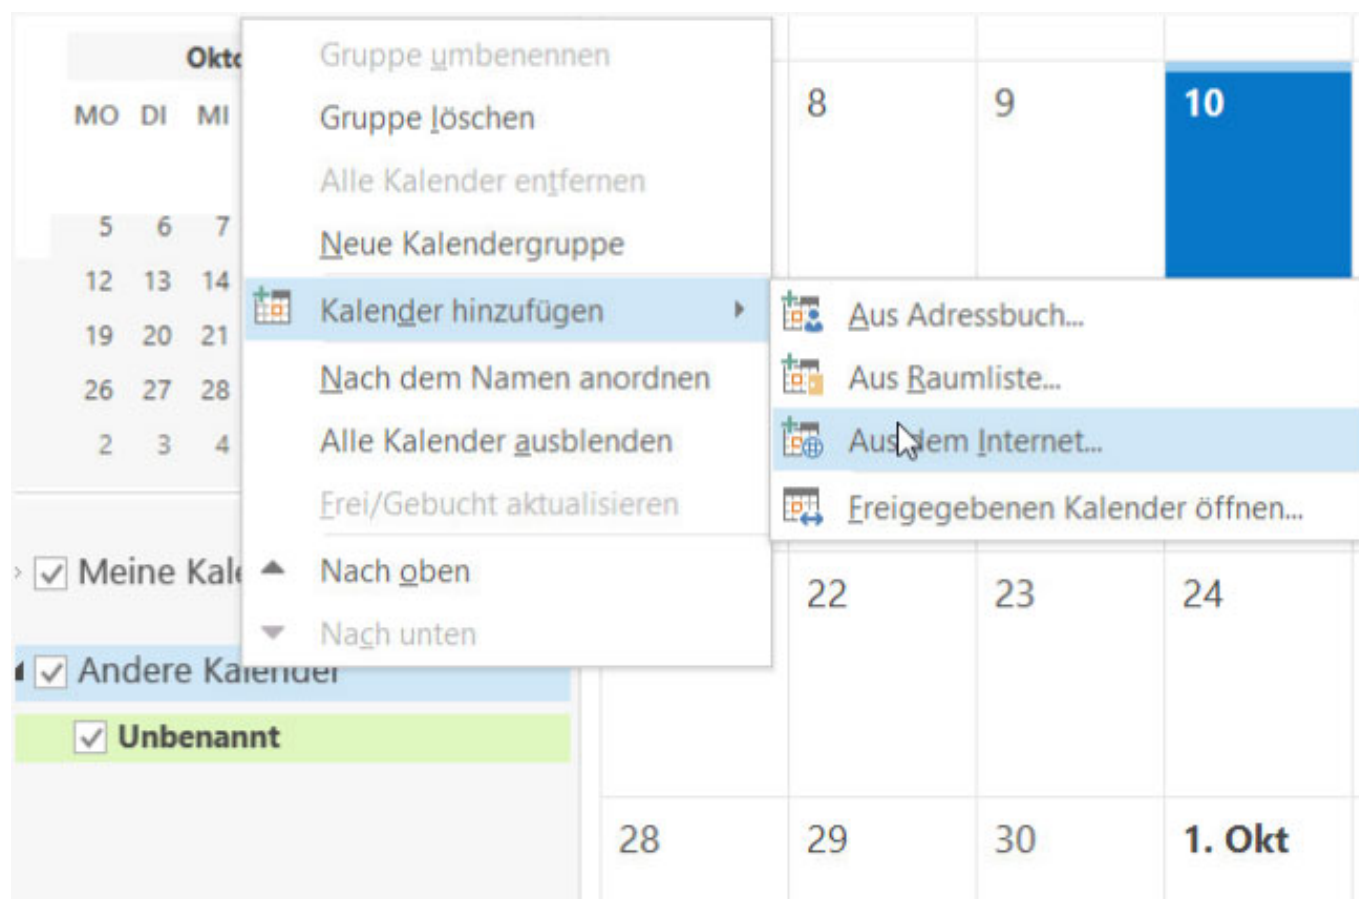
Okt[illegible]

MO DI MI

5 6 7
12 13 14
19 20 21
26 27 28
2 3 4

Gruppe umbenennen
Gruppe löschen
Alle Kalender entfernen
Neue Kalendergruppe
Kalender hinzufügen
Nach dem Namen anordnen
Alle Kalender ausblenden
Frei/Gebucht aktualisieren
Nach oben
Nach unten

Aus Adressbuch...
Aus Raumliste...
Aus dem Internet...
Freigegebenen Kalender öffnen...

Meine Kal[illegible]
Andere Kalender
Unbenannt

8 9 10
22 23 24
28 29 30 1. Okt